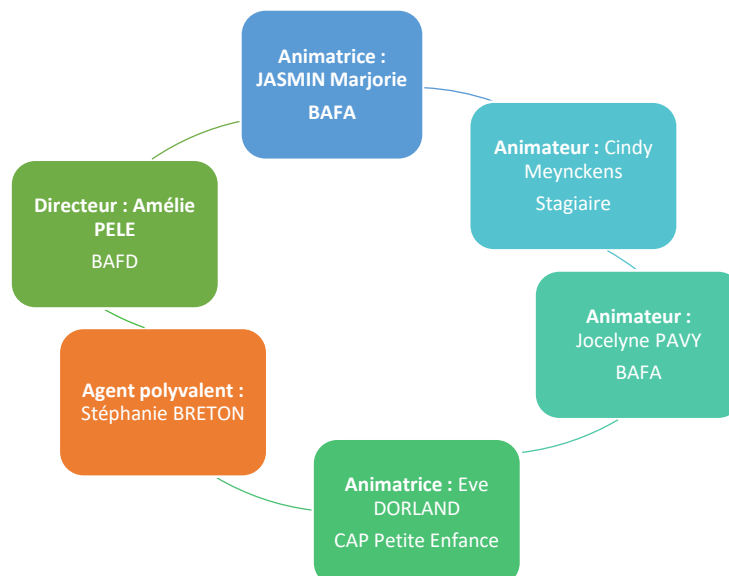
Animatrice : JASMIN Marjorie

BAFA

Animateur : Cindy Meynckens

Stagiaire

Animateur : Jocelyne PAVY

BAFA

Animatrice : Eve DORLAND

CAP Petite Enfance

Agent polyvalent : Stéphanie BRETON

Directeur : Amélie PELE

BAFD